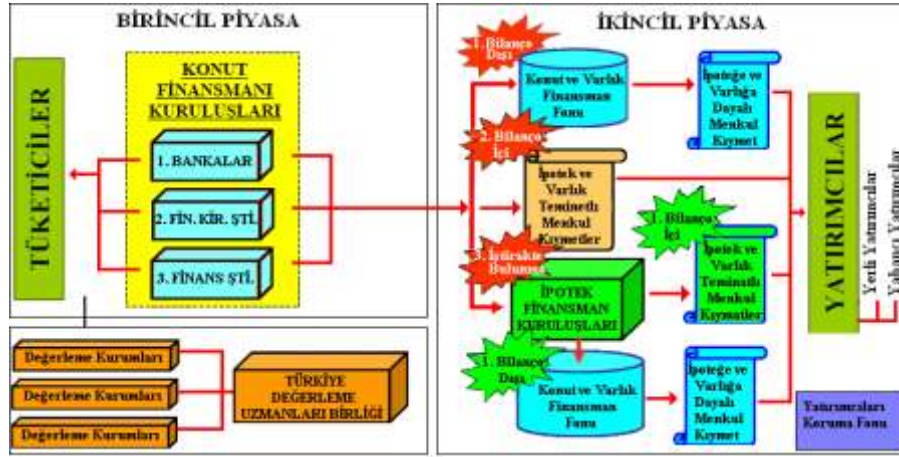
BİRİNCİL PİYASA

TÜKETİCİLER

KONUT FİNANSMANI KURULUŞLARI

1. BANKALAR

2. FİN. KİR. ŞTİ.

3. FİNANS ŞTİ.

Değerleme Kurumları

Değerleme Kurumları

Değerleme Kurumları

TÜRKİYE DEĞERLEME UZMANLARI BİRLİĞİ

İKİNCİL PİYASA

1. Bilanço Dışı

Konut ve Varlık Finansman Fonu

İpoteğe ve Varlığa Dayalı Menkul Kıymet

2. Bilanço İçi

İpotek ve Varlık Teminatlı Menkul Kıymetler

1. Bilanço İçi

3. İştirakte Bulunma

İPOTEK FİNANSMAN KURULUŞLARI

İpotek ve Varlık Teminatlı Menkul Kıymetler

1. Bilanço Dışı

Konut ve Varlık Finansman Fonu

İpoteğe ve Varlığa Dayalı Menkul Kıymet

YATIRIMCILAR

Yerli Yatırımcılar

Yabancı Yatırımcılar

Yatırımcıları Koruma Fonu